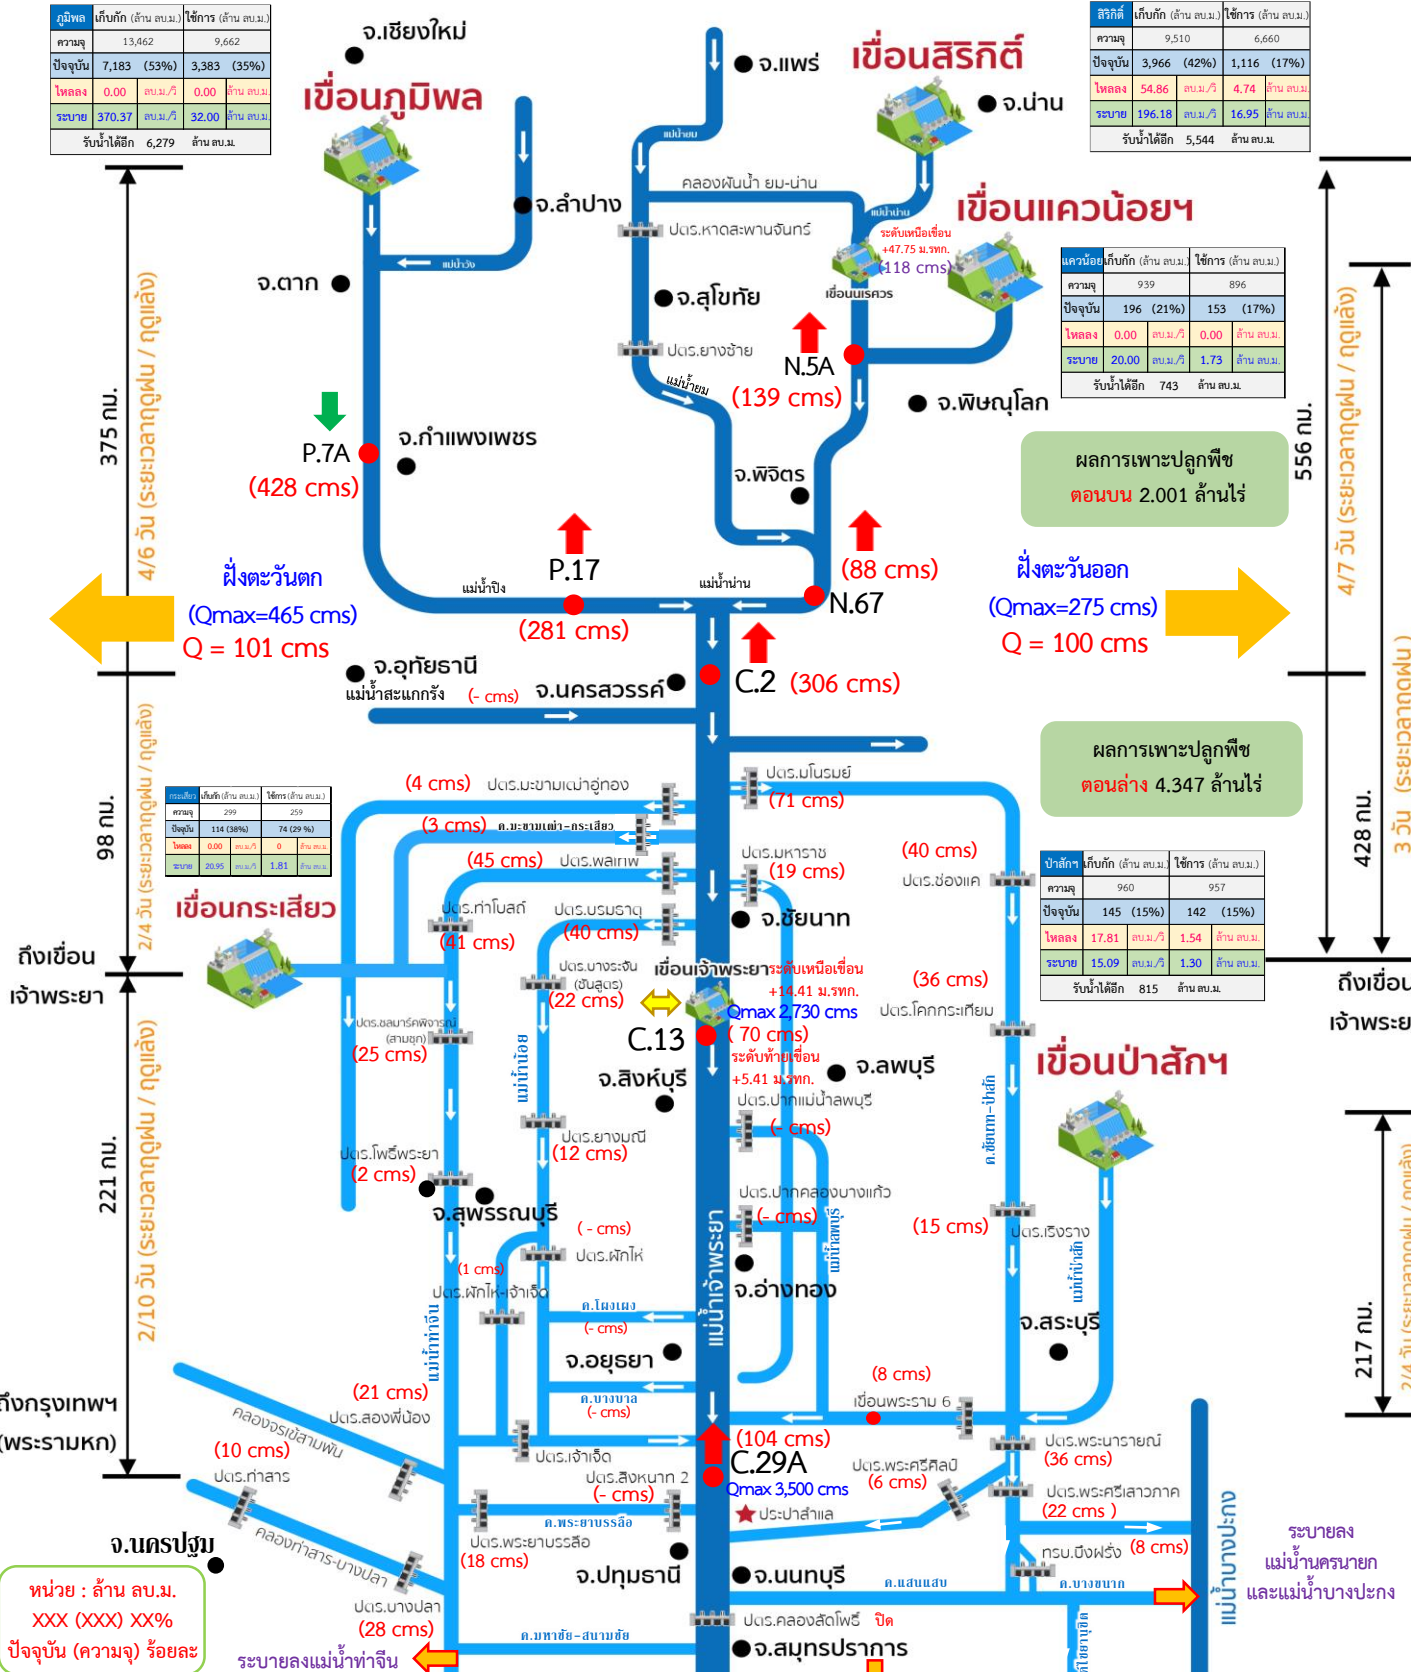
| ภูมิพล | เก็บกัก (ล้าน ลบ.ม.) | ใช้การ (ล้าน ลบ.ม.) |
|---|---|---|
| ความจุ | 13,462 | 9,662 |
| ปัจจุบัน | 7,183 (53%) | 3,383 (35%) |
| ไหลลง | 0.00 ลบ.ม./วิ | 0.00 ล้าน ลบ.ม. |
| ระบาย | 370.37 ลบ.ม./วิ | 32.00 ล้าน ลบ.ม. |
| รับน้ำได้อีก | 6,279 ล้าน ลบ.ม. | |

จ.เชียงใหม่
เขื่อนภูมิพล
จ.แพร่
เขื่อนสิริกิติ์
จ.น่าน

| สิริกิติ์ | เก็บกัก (ล้าน ลบ.ม.) | ใช้การ (ล้าน ลบ.ม.) |
|---|---|---|
| ความจุ | 9,510 | 6,660 |
| ปัจจุบัน | 3,966 (42%) | 1,116 (17%) |
| ไหลลง | 54.86 ลบ.ม./วิ | 4.74 ล้าน ลบ.ม. |
| ระบาย | 196.18 ลบ.ม./วิ | 16.95 ล้าน ลบ.ม. |
| รับน้ำได้อีก | 5,544 ล้าน ลบ.ม. | |

แม่น้ำยม
คลองผันน้ำ ยม-น่าน
จ.ลำปาง
ปตร.หาดสะพานจันทร์
แม่น้ำน่าน
เขื่อนแควน้อยฯ
ระดับเหนือเขื่อน +47.75 ม.รทก.
(118 cms)
เขื่อนนเรศวร
แม่น้ำวัง
จ.ตาก
จ.สุโขทัย

| แควน้อย | เก็บกัก (ล้าน ลบ.ม.) | ใช้การ (ล้าน ลบ.ม.) |
|---|---|---|
| ความจุ | 939 | 896 |
| ปัจจุบัน | 196 (21%) | 153 (17%) |
| ไหลลง | 0.00 ลบ.ม./วิ | 0.00 ล้าน ลบ.ม. |
| ระบาย | 20.00 ลบ.ม./วิ | 1.73 ล้าน ลบ.ม. |
| รับน้ำได้อีก | 743 ล้าน ลบ.ม. | |

ปตร.ยางซ้าย
N.5A
แม่น้ำยม
(139 cms)
จ.พิษณุโลก
375 กม.
4/6 วัน (ระยะเวลาฤดูฝน / ฤดูแล้ง)
P.7A
จ.กำแพงเพชร
(428 cms)
จ.พิจิตร
ผลการเพาะปลูกพืช ตอนบน 2.001 ล้านไร่
556 กม.
4/7 วัน (ระยะเวลาฤดูฝน / ฤดูแล้ง)
P.17
(88 cms)
ฝั่งตะวันตก
(Qmax=465 cms)
Q = 101 cms
แม่น้ำปิง
แม่น้ำน่าน
N.67
ฝั่งตะวันออก
(Qmax=275 cms)
Q = 100 cms
(281 cms)
จ.อุทัยธานี
แม่น้ำสะแกกรัง (- cms)
จ.นครสวรรค์
C.2 (306 cms)
ผลการเพาะปลูกพืช ตอนล่าง 4.347 ล้านไร่
(4 cms) ปตร.มะขามเฒ่าอู่ทอง
ปตร.มโนรมย์
(71 cms)
(3 cms) ค.มะขามเฒ่า-กระเสียว

| กระเสียว | เก็บกัก (ล้าน ลบ.ม.) | ใช้การ (ล้าน ลบ.ม.) |
|---|---|---|
| ความจุ | 299 | 259 |
| ปัจจุบัน | 114 (38%) | 74 (29 %) |
| ไหลลง | 0.00 ลบ.ม./วิ | 0 ล้าน ลบ.ม. |
| ระบาย | 20.95 ลบ.ม./วิ | 1.81 ล้าน ลบ.ม. |

98 กม.
2/4 วัน (ระยะเวลาฤดูฝน / ฤดูแล้ง)
(45 cms) ปตร.พลเทพ
ปตร.มหาราช
(19 cms)
(40 cms)
ปตร.ช่องแค

| ป่าสักฯ | เก็บกัก (ล้าน ลบ.ม.) | ใช้การ (ล้าน ลบ.ม.) |
|---|---|---|
| ความจุ | 960 | 957 |
| ปัจจุบัน | 145 (15%) | 142 (15%) |
| ไหลลง | 17.81 ลบ.ม./วิ | 1.54 ล้าน ลบ.ม. |
| ระบาย | 15.09 ลบ.ม./วิ | 1.30 ล้าน ลบ.ม. |
| รับน้ำได้อีก | 815 ล้าน ลบ.ม. | |

เขื่อนกระเสียว
ปตร.ท่าโบสถ์
(41 cms)
ปตร.บรมธาตุ
(40 cms)
จ.ชัยนาท
428 กม.
3 วัน (ระยะเวลาฤดูฝน
ถึงเขื่อน เจ้าพระยา
ปตร.บางระจัน (ชันสูตร)
(22 cms)
เขื่อนเจ้าพระยา ระดับเหนือเขื่อน +14.41 ม.รทก.
Qmax 2,730 cms
( 70 cms)
ระดับท้ายเขื่อน +5.41 ม.รทก.
(36 cms)
ปตร.โคกกระเทียม
ถึงเขื่อน เจ้าพระยา
ปตร.ชลมารค์พิจารณ์ (สามชุก)
(25 cms)
C.13
แม่น้ำน้อย
จ.สิงห์บุรี
จ.ลพบุรี
เขื่อนป่าสักฯ
ปตร.ปากแม่น้ำลพบุรี
(- cms)
ค.ชัยนาท-ป่าสัก
ปตร.ยางมณี
(12 cms)
221 กม.
2/10 วัน (ระยะเวลาฤดูฝน / ฤดูแล้ง)
ปตร.โพธิ์พระยา
(2 cms)
จ.สุพรรณบุรี
ปตร.ปากคลองบางแก้ว
(- cms)
แม่น้ำลพบุรี
(15 cms)
ปตร.เริงราง
( - cms)
ปตร.ผักไห่
(1 cms)
ปตร.ผักไห่-เจ้าเจ็ด
แม่น้ำเจ้าพระยา
จ.อ่างทอง
แม่น้ำป่าสัก
ค.โผงเผง
(- cms)
217 กม.
2/4 วัน (ระยะเวลาฤดูฝน / ฤดูแล้ง)
จ.สระบุรี
แม่น้ำท่าจีน
จ.อยุธยา
ถึงกรุงเทพฯ (พระรามหก)
(21 cms)
ปตร.สองพี่น้อง
คลองจรเข้สามพัน
(10 cms)
ปตร.ท่าสาร
ค.บางบาล
(- cms)
(8 cms)
เขื่อนพระราม 6
(104 cms)
C.29A
Qmax 3,500 cms
ปตร.เจ้าเจ็ด
ปตร.สิงหนาท 2
(- cms)
ปตร.พระศรีศิลป์
(6 cms)
ปตร.พระนารายณ์
(36 cms)
ปตร.พระศรีเสาวภาค
(22 cms )
ประปาสำแล
ค.พระยาบรรลือ
ปตร.พระยาบรรลือ
(18 cms)
คลองท่าสาร-บางปลา
จ.นครปฐม
จ.ปทุมธานี
จ.นนทบุรี
กรม.บึงฝรั่ง
(8 cms)
ระบายลง แม่น้ำนครนายก และแม่น้ำบางปะกง
แม่น้ำบางปะกง
ค.แสนแสบ
ค.บางขนาก
หน่วย : ล้าน ลบ.ม.
XXX (XXX) XX%
ปัจจุบัน (ความจุ) ร้อยละ
ปตร.บางปลา
(28 cms)
ค.มหาชัย-สนามชัย
ปตร.คลองสัตว์โพธิ์ ปิด
จ.สมุทรปราการ
ระบายลงแม่น้ำท่าจีน